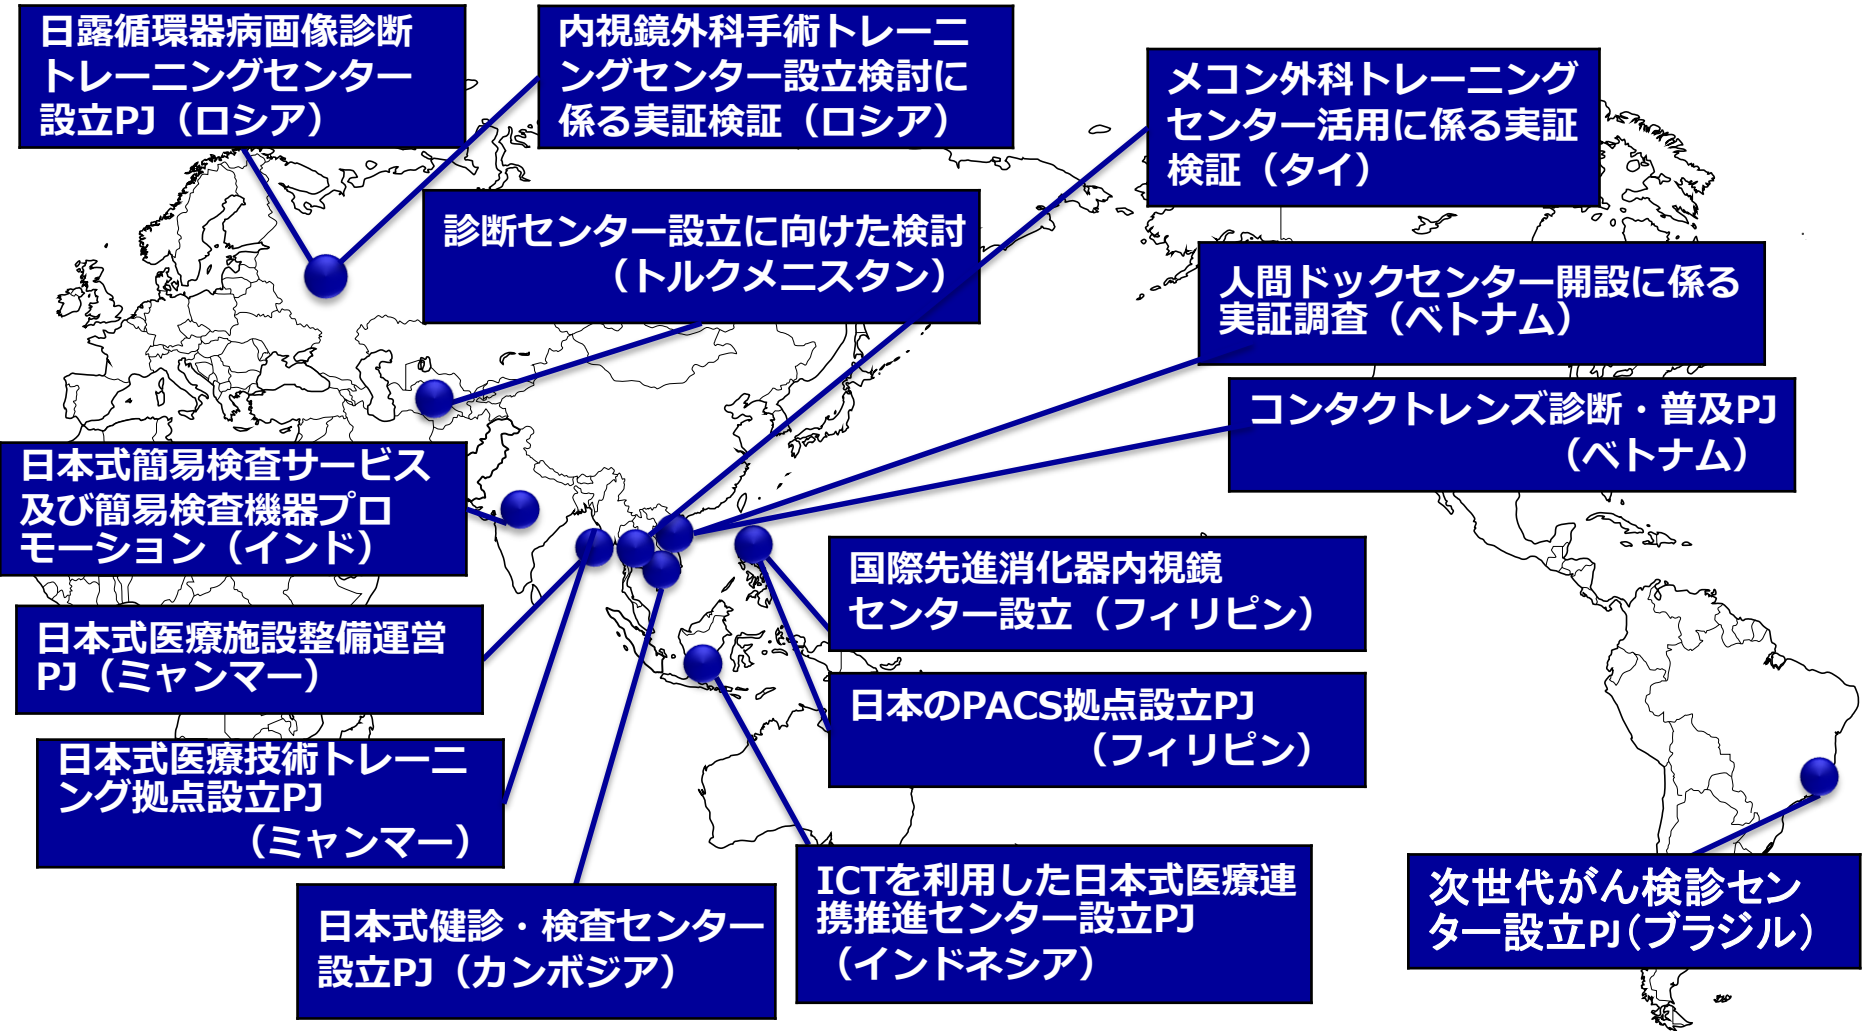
日露循環器病画像診断トレーニングセンター設立PJ（ロシア）

内視鏡外科手術トレーニングセンター設立検討に係る実証検証（ロシア）

メコン外科トレーニングセンター活用に係る実証検証（タイ）

診断センター設立に向けた検討（トルクメニスタン）

人間ドックセンター開設に係る実証調査（ベトナム）

コンタクトレンズ診断・普及PJ（ベトナム）

日本式簡易検査サービス及び簡易検査機器プロモーション（インド）

国際先進消化器内視鏡センター設立（フィリピン）

日本式医療施設整備運営PJ（ミャンマー）

日本のPACS拠点設立PJ（フィリピン）

日本式医療技術トレーニング拠点設立PJ（ミャンマー）

ICTを利用した日本式医療連携推進センター設立PJ（インドネシア）

次世代がん検診センター設立PJ（ブラジル）

日本式健診・検査センター設立PJ（カンボジア）